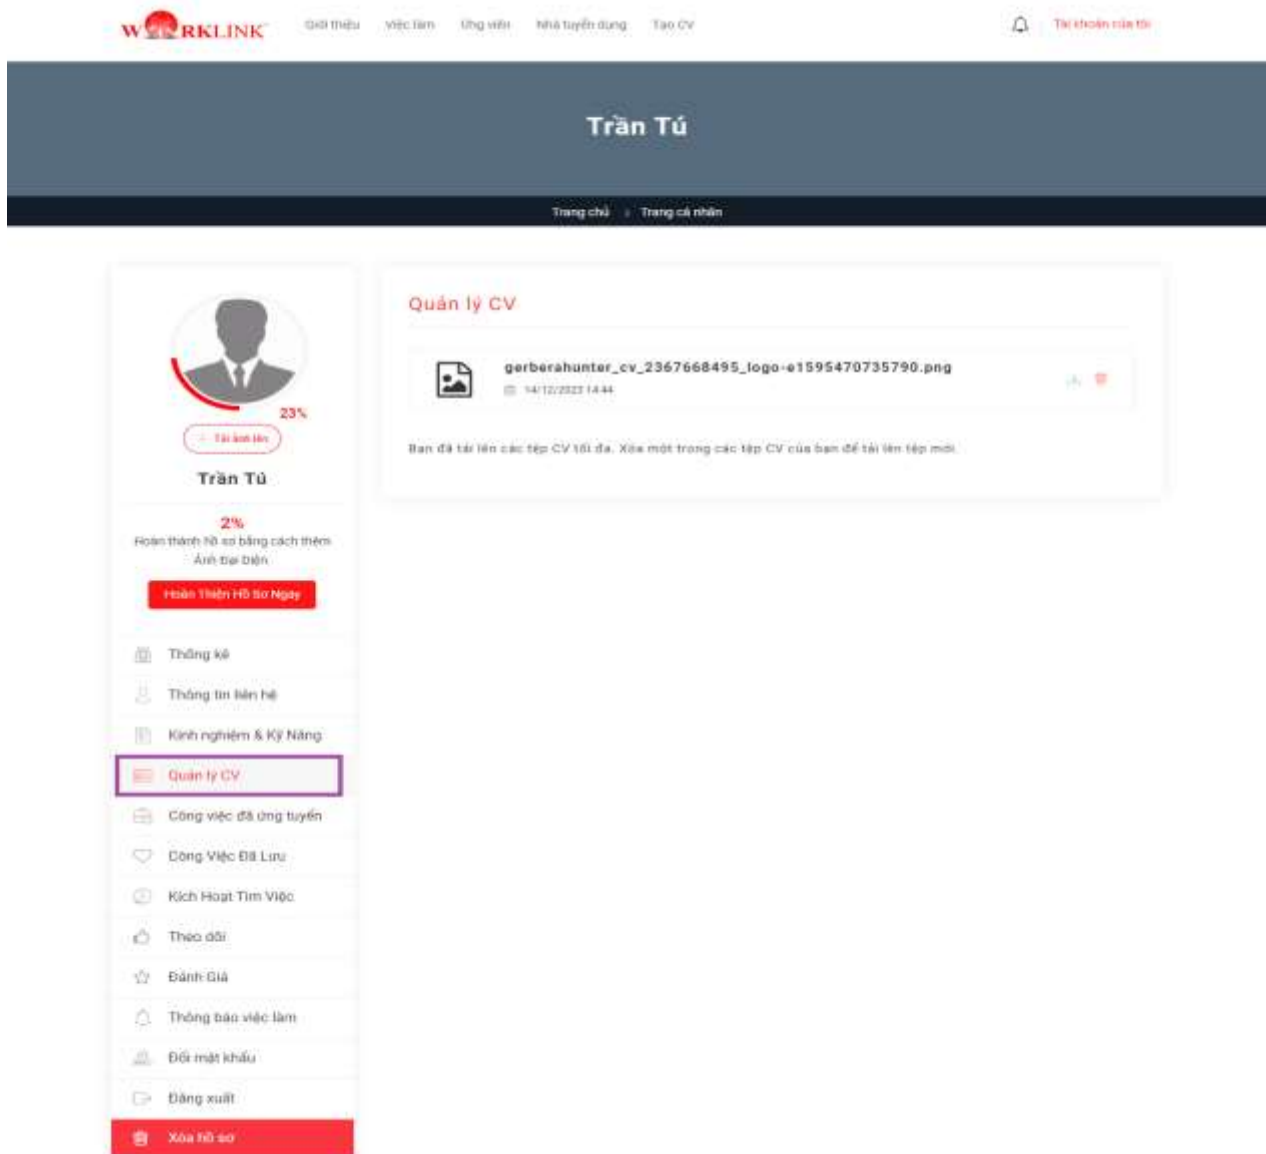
WORKLINK Giới thiệu Việc làm Ứng viên Nhà tuyển dụng Tạo CV

Tài khoản của tôi

Trần Tú

Trang chủ › Trang cá nhân

23%

Tải ảnh lên

Trần Tú

2%

Hoàn thành hồ sơ bằng cách thêm Ảnh đại diện

Hoàn Thiện Hồ Sơ Ngay

Thống kê

Thông tin liên hệ

Kinh nghiệm & Kỹ Năng

Quản lý CV

Công việc đã ứng tuyển

Công Việc Đã Lưu

Kích Hoạt Tìm Việc

Theo dõi

Đánh Giá

Thông báo việc làm

Đổi mật khẩu

Đăng xuất

Xóa hồ sơ

Quản lý CV

gerberahunter_cv_2367668495_logo-e1595470735790.png

14/12/2022 14:44

Bạn đã tải lên các tệp CV tối đa. Xóa một trong các tệp CV của bạn để tải lên tệp mới.